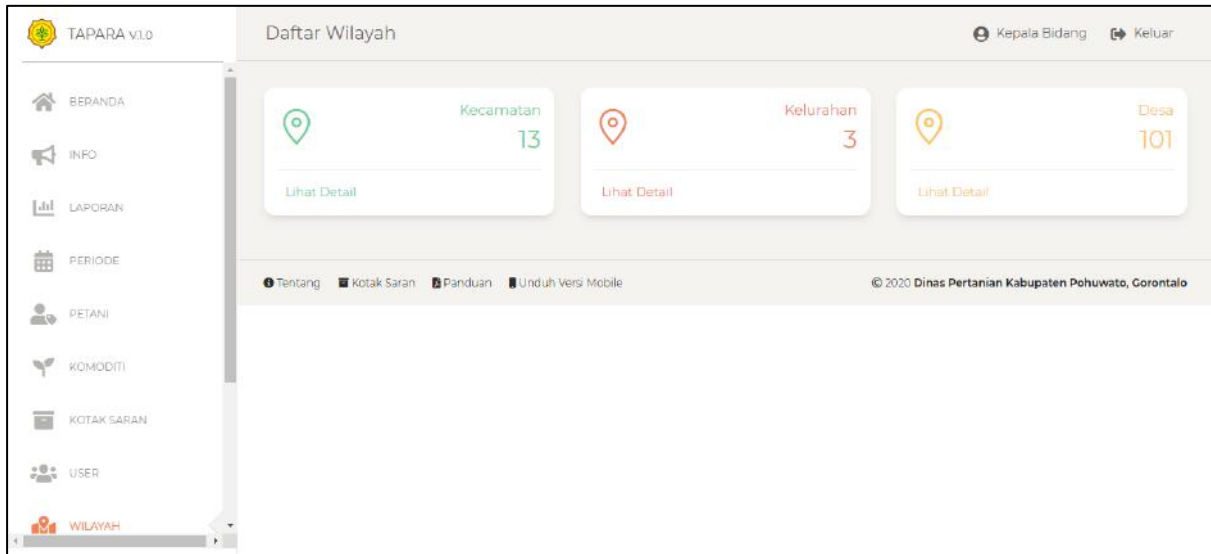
TAPARA v.1.0

BERANDA

INFO

LAPORAN

PERIODE

PETANI

KOMODITI

KOTAK SARAN

USER

WILAYAH

Daftar Wilayah

Kepala Bidang Keluar

Kecamatan
13
Lihat Detail

Kelurahan
3
Lihat Detail

Desa
101
Lihat Detail

Tentang Kotak Saran Panduan Unduh Versi Mobile

© 2020 Dinas Pertanian Kabupaten Pohuwato, Gorontalo